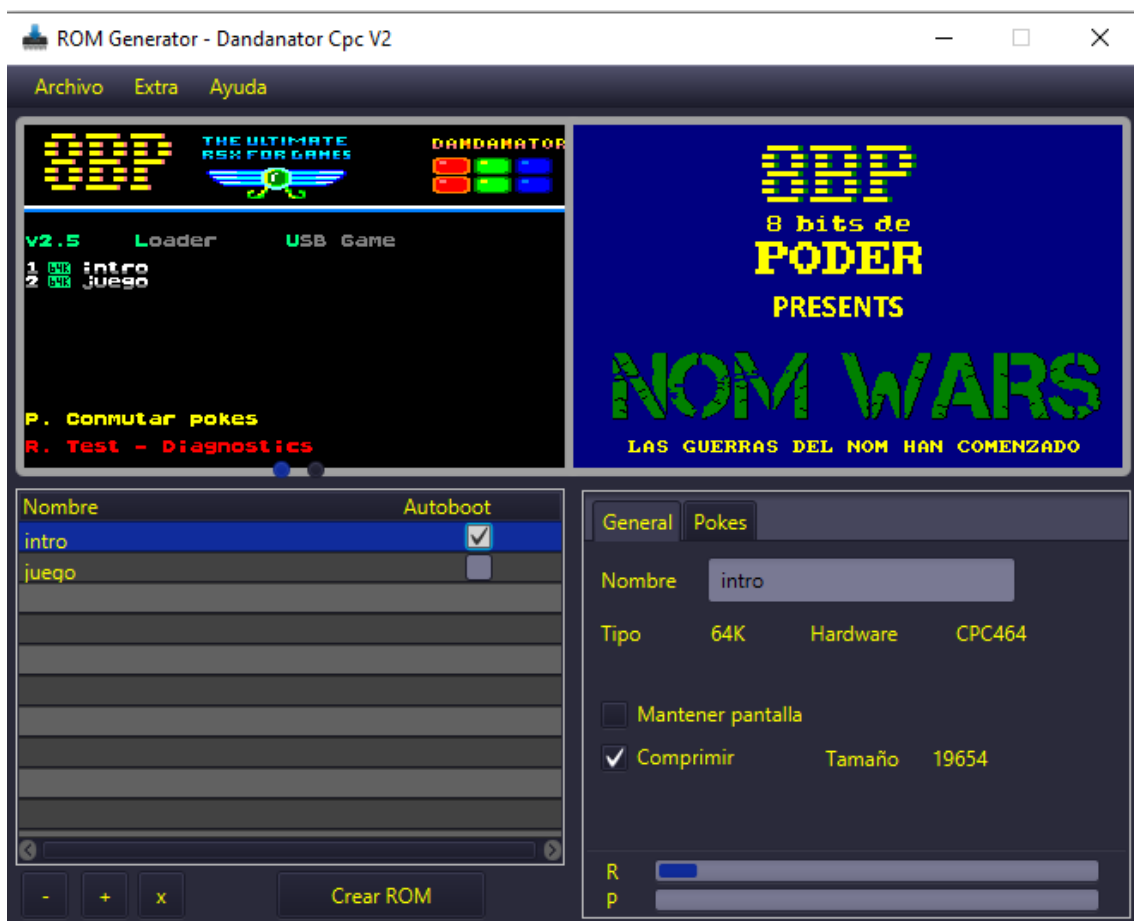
ROM Generator - Dandanator Cpc V2

Archivo Extra Ayuda

8BP THE ULTIMATE RSX FOR GAMES DANDANATOR

v2.5 Loader USB Game

1 64K intro
2 64K juego

P. Conmutar pokes
R. Test - Diagnostics

8BP
8 bits de
PODER
PRESENTS
NOM WARS
LAS GUERRAS DEL NOM HAN COMENZADO

| Nombre | Autoboot |
|---|---|
| intro | ✓ |
| juego | |

General Pokes

Nombre intro

Tipo 64K Hardware CPC464

Mantener pantalla

✓ Comprimir Tamaño 19654

R
P

- + x Crear ROM